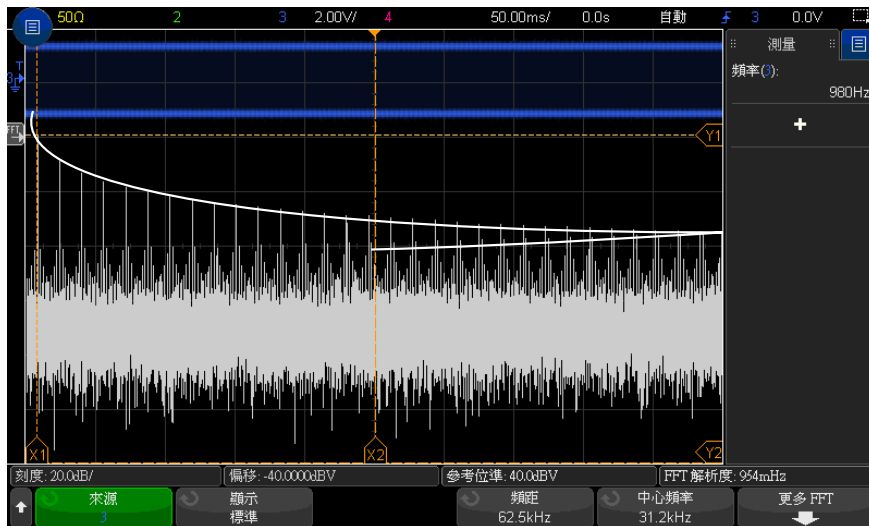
50Ω 2 3 2.00V/ 4 50.00ms/ 0.0s 自動 3 0.0V

測量

頻率(3):

980Hz

+

T

3

F

Y1

X1

X2

Y2

刻度: 20.0dB/

偏移: -40.0000dBV

參考位準: 40.0dBV

FFT 解析度: 954mHz

來源

3

顯示

標準

頻距

62.5kHz

中心頻率

31.2kHz

更多 FFT